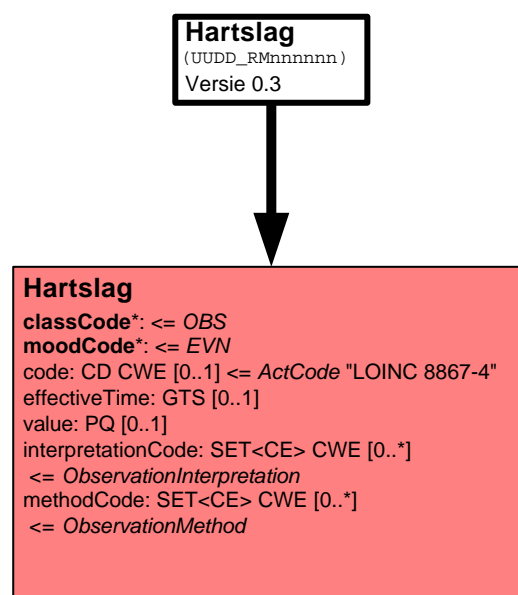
Hartslag
(UUDD_RMnnnnnn)
Versie 0.3

Hartslag
classCode*: <= OBS
moodCode*: <= EVN
code: CD CWE [0..1] <= ActCode "LOINC 8867-4"
effectiveTime: GTS [0..1]
value: PQ [0..1]
interpretationCode: SET<CE> CWE [0..*]
<= ObservationInterpretation
methodCode: SET<CE> CWE [0..*]
<= ObservationMethod